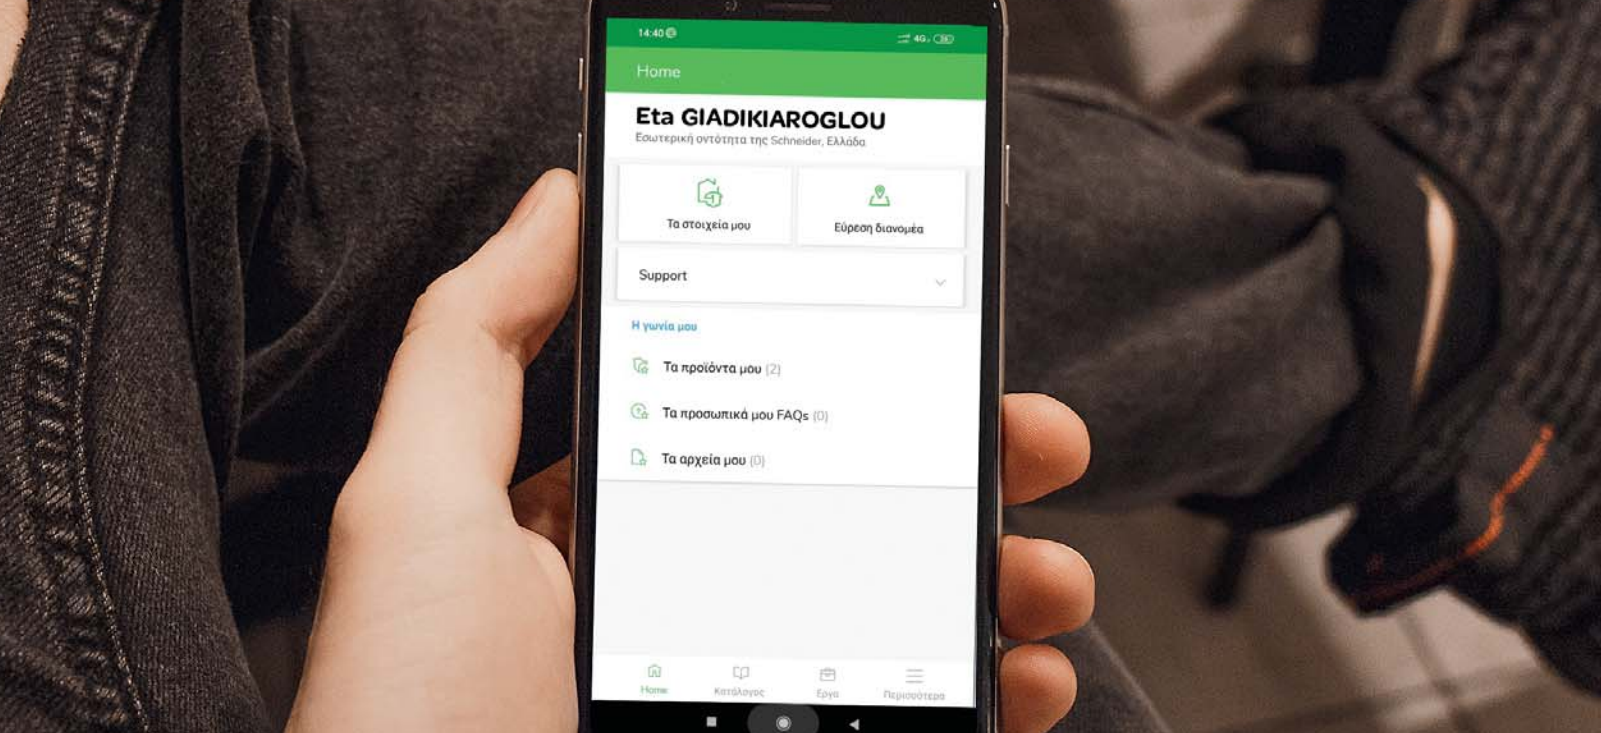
14:40

4G

Home

Eta GIADIKIAROGLOU
Εσωτερική οντότητα της Schneider, Ελλάδα

Τα στοιχεία μου

Εύρεση διανομέα

Support

Η γωνία μου

Τα προϊόντα μου (2)

Τα προσωπικά μου FAQs (0)

Τα αρχεία μου (0)

Home

Κατάλογος

Έργα

Περισσότερα